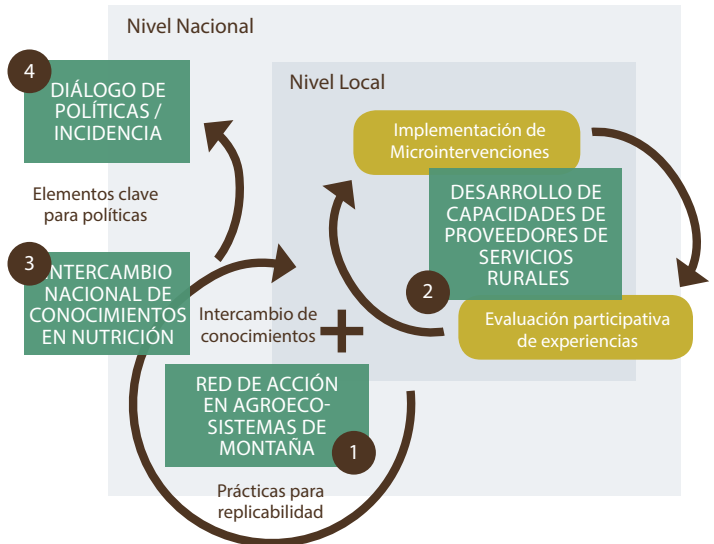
Nivel Nacional

4 DIÁLOGO DE POLÍTICAS / INCIDENCIA

Elementos clave para políticas

3 INTERCAMBIO NACIONAL DE CONOCIMIENTOS EN NUTRICIÓN

Nivel Local

Implementación de Microintervenciones

DESARROLLO DE CAPACIDADES DE PROVEEDORES DE SERVICIOS RURALES

2

Evaluación participativa de experiencias

Intercambio de conocimientos

+

RED DE ACCIÓN EN AGROECOSISTEMAS DE MONTAÑA

1

Prácticas para replicabilidad